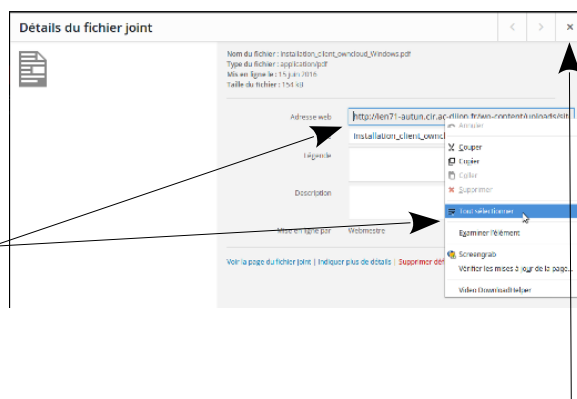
Détails du fichier joint

Nom du fichier : installation_client_owncloud_Windows.pdf
Type du fichier : application/pdf
Mis en ligne le : 15 juin 2016
Taille du fichier : 154 kB

Adresse web
http://ien71-autun.cir.ac-dijon.fr/wp-content/uploads/sit

Installation_client_ownclo

Légende

Description

Mise en ligne par
Webmestre

Voir la page du fichier joint | Indiquer plus de détails | Supprimer déf

Annuler
Couper
Copier
Coller
Supprimer
Tout sélectionner
Examiner l'élément
Screengrab
Vérifier les mises à jour de la page...
Video DownloadHelper